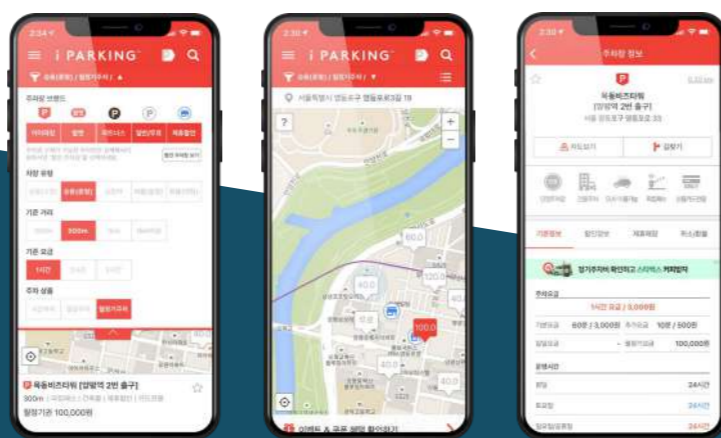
2:34

i PARKING

주차장 브랜드

차량 유형

기준 거리

500m

기준 요금

1시간

주차 상품

월정기주차

목동비즈타워 [양평역 2번 출구]

300m

월정기권 100,000원

2:30

i PARKING

서울특별시 영등포구 영등포로3길 19

?

60.0

120.0

40.0

100.0

40.0

이벤트 & 쿠폰 혜택 할인하자!

2:30

주차장 정보

P

목동비즈타워

[양평역 2번 출구]

서울 영등포구 영등포로 33

기본정보

정기주차비 확인하고 스타벅스 커피받자

주차요금

1시간 요금 / 3,000원

60분 / 3,000원

10분 / 500원

100,000원

운영시간

24시간

24시간

24시간